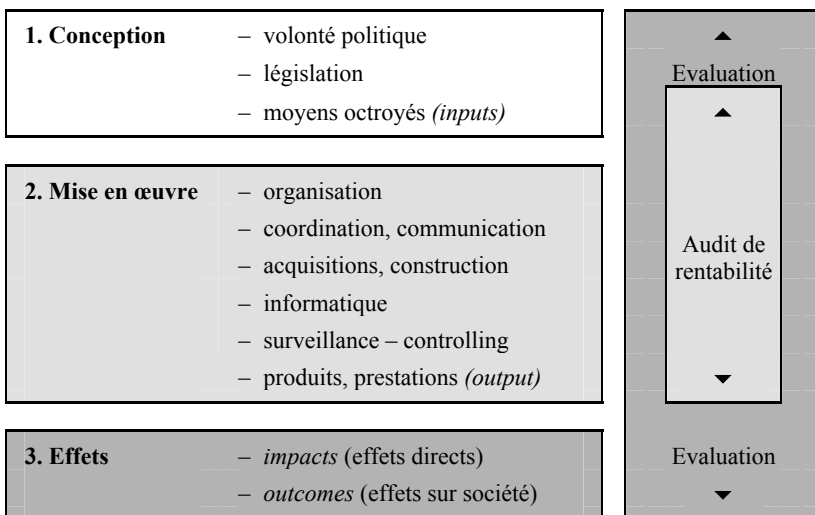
**1. Conception**
– volonté politique
– législation
– moyens octroyés *(inputs)*

**2. Mise en œuvre**
– organisation
– coordination, communication
– acquisitions, construction
– informatique
– surveillance – controlling
– produits, prestations *(output)*

**3. Effets**
– *impacts* (effets directs)
– *outcomes* (effets sur société)

Evaluation

Audit de rentabilité

Evaluation